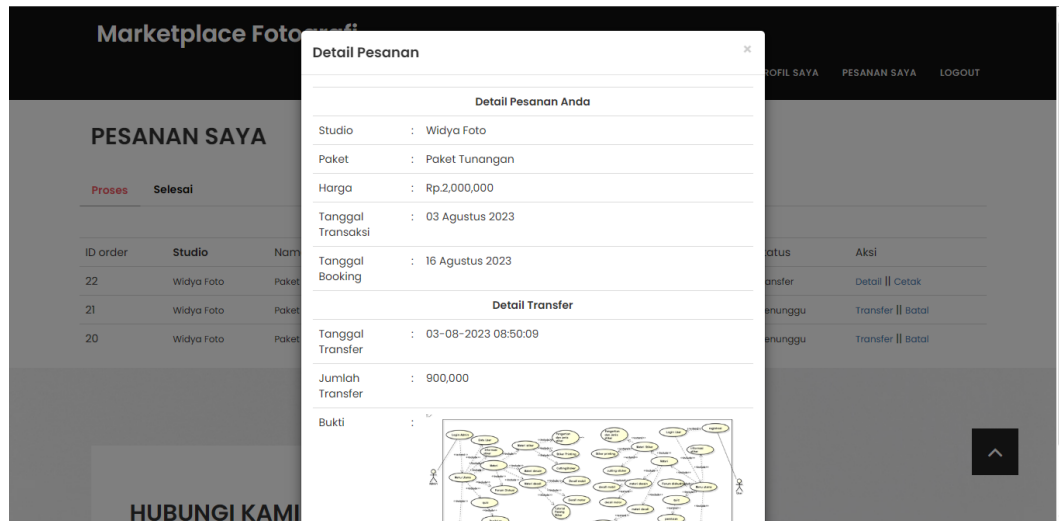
Marketplace Foto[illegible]

ROFIL SAYA PESANAN SAYA LOGOUT

PESANAN SAYA

Proses Selesai

| ID order | Studio | Nam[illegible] | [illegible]tatus | Aksi |
|---|---|---|---|---|
| 22 | Widya Foto | Paket | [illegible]nsfer | Detail \|\| Cetak |
| 21 | Widya Foto | Paket | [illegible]enunggu | Transfer \|\| Batal |
| 20 | Widya Foto | Paket | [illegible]enunggu | Transfer \|\| Batal |

HUBUNGI KAMI

Detail Pesanan

×

| Detail Pesanan Anda | | |
|---|---|---|
| Studio | : | Widya Foto |
| Paket | : | Paket Tunangan |
| Harga | : | Rp.2,000,000 |
| Tanggal Transaksi | : | 03 Agustus 2023 |
| Tanggal Booking | : | 16 Agustus 2023 |
| Detail Transfer | | |
| Tanggal Transfer | : | 03-08-2023 08:50:09 |
| Jumlah Transfer | : | 900,000 |
| Bukti | : | |